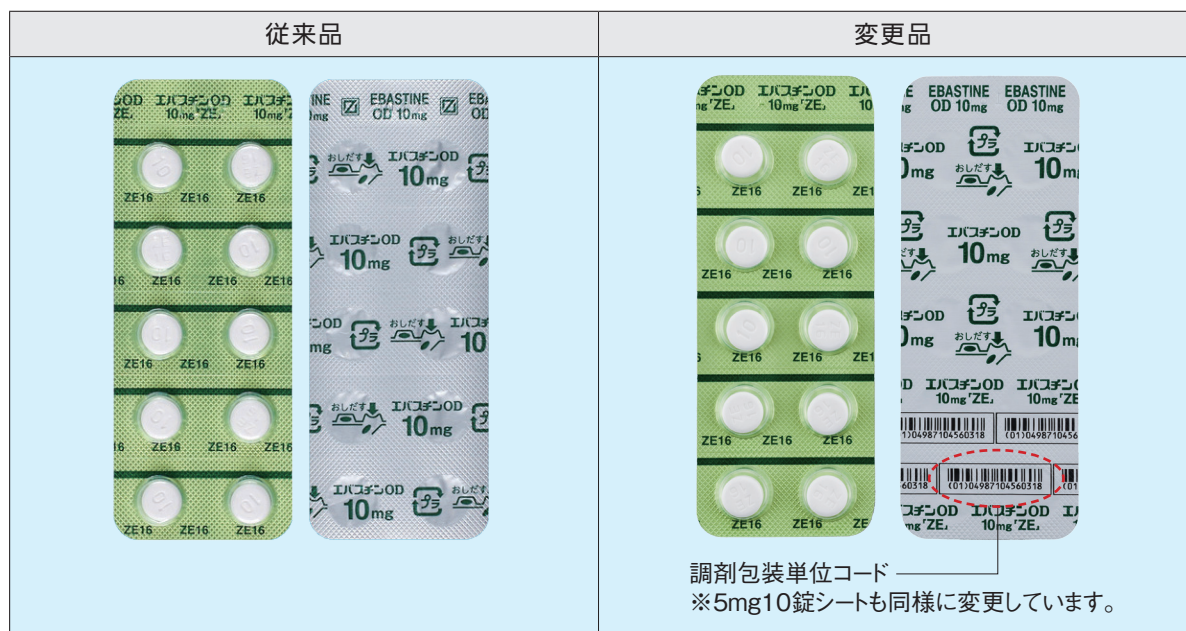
| 従来品 | 変更品 |
|---|---|
| エバスチンOD 10mg「ZE」 EBASTINE OD 10mg ZE16 おしだす エバスチンOD 10mg | エバスチンOD 10mg「ZE」 EBASTINE OD 10mg ZE16 おしだす エバスチンOD 10mg (01)04987104560318 調剤包装単位コード ※5mg10錠シートも同様に変更しています。 |